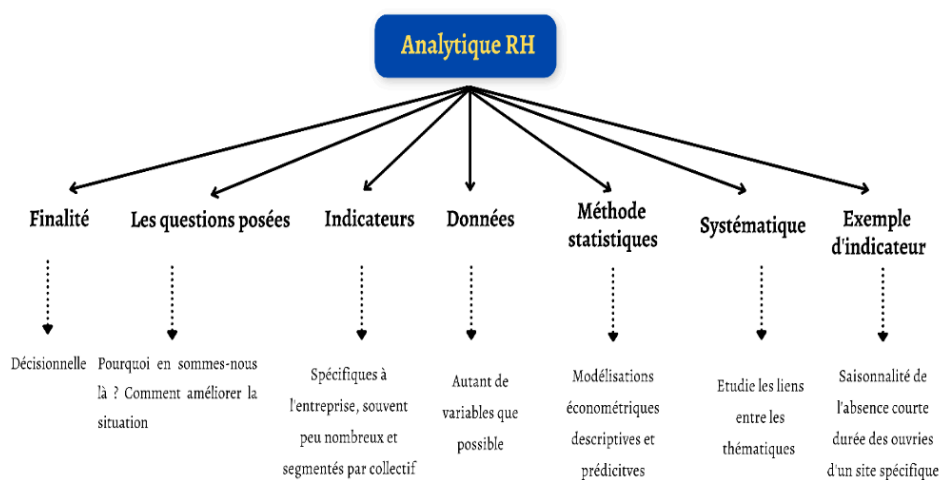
Analytique RH

Finalité

Décisionnelle

Les questions posées

Pourquoi en sommes-nous là ? Comment améliorer la situation

Indicateurs

Spécifiques à l'entreprise, souvent peu nombreux et segmentés par collectif

Données

Autant de variables que possible

Méthode statistiques

Modélisations économétriques descriptives et prédicitves

Systématique

Etudie les liens entre les thématiques

Exemple d'indicateur

Saisonnalité de l'absence courte durée des ouvries d'un site spécifique